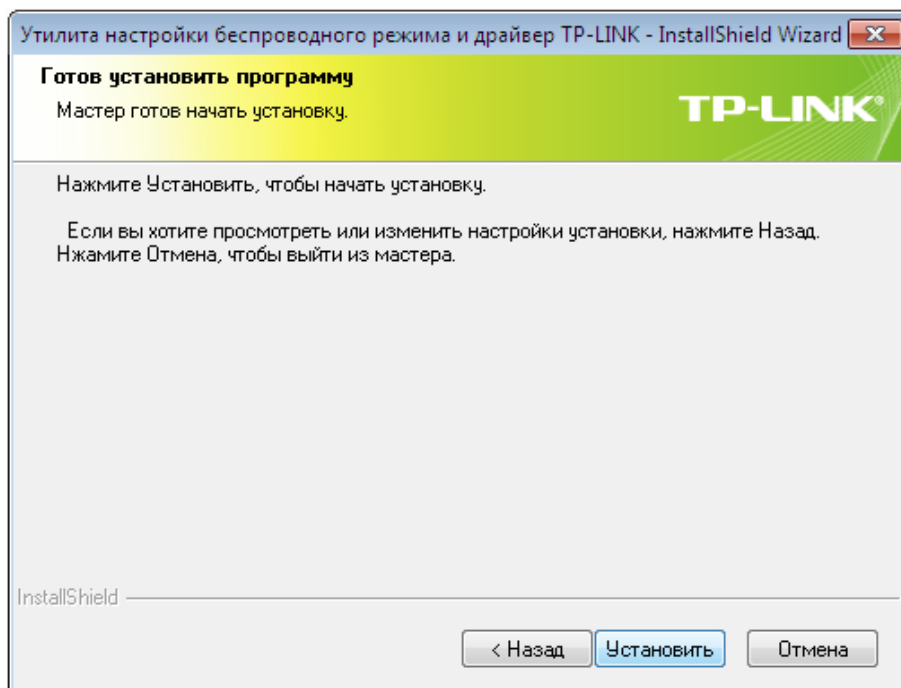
Утилита настройки беспроводного режима и драйвер TP-LINK - InstallShield Wizard

Готов установить программу

Мастер готов начать установку.

TP-LINK®

Нажмите Установить, чтобы начать установку.

Если вы хотите просмотреть или изменить настройки установки, нажмите Назад. Нжамите Отмена, чтобы выйти из мастера.

InstallShield

< Назад

Установить

Отмена